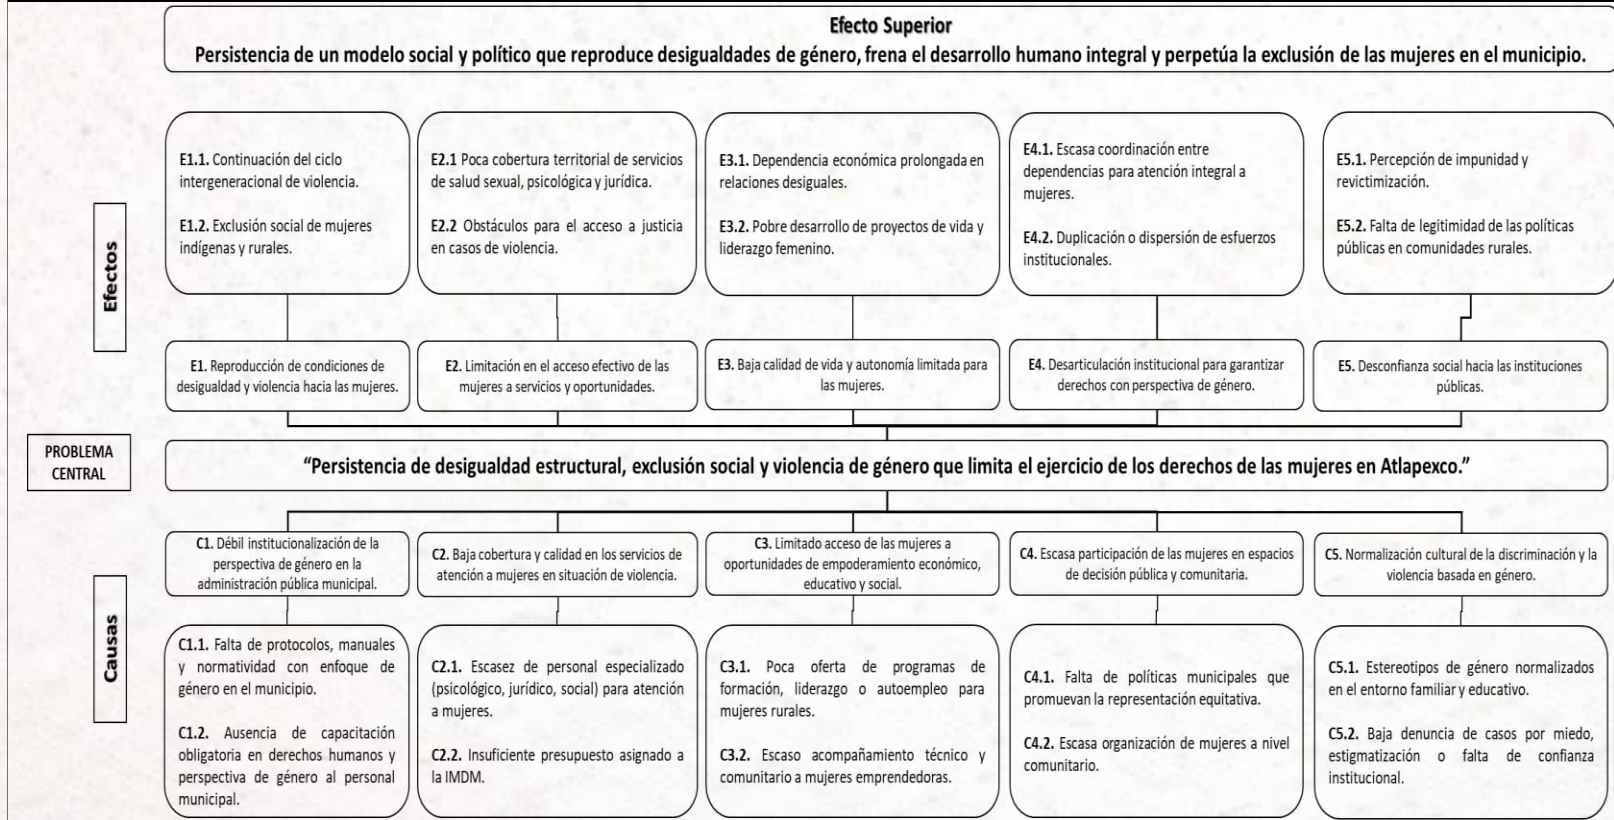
Efecto Superior
Persistencia de un modelo social y político que reproduce desigualdades de género, frena el desarrollo humano integral y perpetúa la exclusión de las mujeres en el municipio.

Efectos

E1.1. Continuación del ciclo intergeneracional de violencia.

E1.2. Exclusión social de mujeres indígenas y rurales.

E2.1 Poca cobertura territorial de servicios de salud sexual, psicológica y jurídica.

E2.2 Obstáculos para el acceso a justicia en casos de violencia.

E3.1. Dependencia económica prolongada en relaciones desiguales.

E3.2. Pobre desarrollo de proyectos de vida y liderazgo femenino.

E4.1. Escasa coordinación entre dependencias para atención integral a mujeres.

E4.2. Duplicación o dispersión de esfuerzos institucionales.

E5.1. Percepción de impunidad y revictimización.

E5.2. Falta de legitimidad de las políticas públicas en comunidades rurales.

E1. Reproducción de condiciones de desigualdad y violencia hacia las mujeres.

E2. Limitación en el acceso efectivo de las mujeres a servicios y oportunidades.

E3. Baja calidad de vida y autonomía limitada para las mujeres.

E4. Desarticulación institucional para garantizar derechos con perspectiva de género.

E5. Desconfianza social hacia las instituciones públicas.

PROBLEMA CENTRAL

"Persistencia de desigualdad estructural, exclusión social y violencia de género que limita el ejercicio de los derechos de las mujeres en Atlapexco."

Causas

C1. Débil institucionalización de la perspectiva de género en la administración pública municipal.

C2. Baja cobertura y calidad en los servicios de atención a mujeres en situación de violencia.

C3. Limitado acceso de las mujeres a oportunidades de empoderamiento económico, educativo y social.

C4. Escasa participación de las mujeres en espacios de decisión pública y comunitaria.

C5. Normalización cultural de la discriminación y la violencia basada en género.

C1.1. Falta de protocolos, manuales y normatividad con enfoque de género en el municipio.

C1.2. Ausencia de capacitación obligatoria en derechos humanos y perspectiva de género al personal municipal.

C2.1. Escasez de personal especializado (psicológico, jurídico, social) para atención a mujeres.

C2.2. Insuficiente presupuesto asignado a la IMDM.

C3.1. Poca oferta de programas de formación, liderazgo o autoempleo para mujeres rurales.

C3.2. Escaso acompañamiento técnico y comunitario a mujeres emprendedoras.

C4.1. Falta de políticas municipales que promuevan la representación equitativa.

C4.2. Escasa organización de mujeres a nivel comunitario.

C5.1. Estereotipos de género normalizados en el entorno familiar y educativo.

C5.2. Baja denuncia de casos por miedo, estigmatización o falta de confianza institucional.